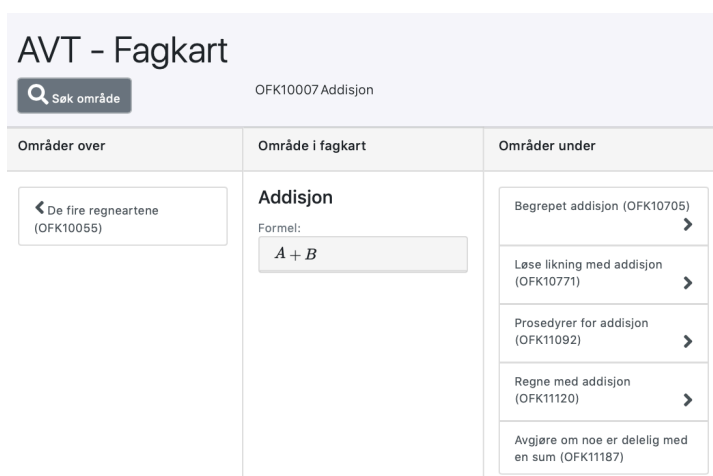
AVT - Fagkart

Søk område

OFK10007 Addisjon

| Områder over | Område i fagkart | Områder under |
|---|---|---|
| De fire regneartene (OFK10055) | Addisjon<br>Formel:<br>$A + B$ | Begrepet addisjon (OFK10705)<br>Løse likning med addisjon (OFK10771)<br>Prosedyrer for addisjon (OFK11092)<br>Regne med addisjon (OFK11120)<br>Avgjøre om noe er delelig med en sum (OFK11187) |